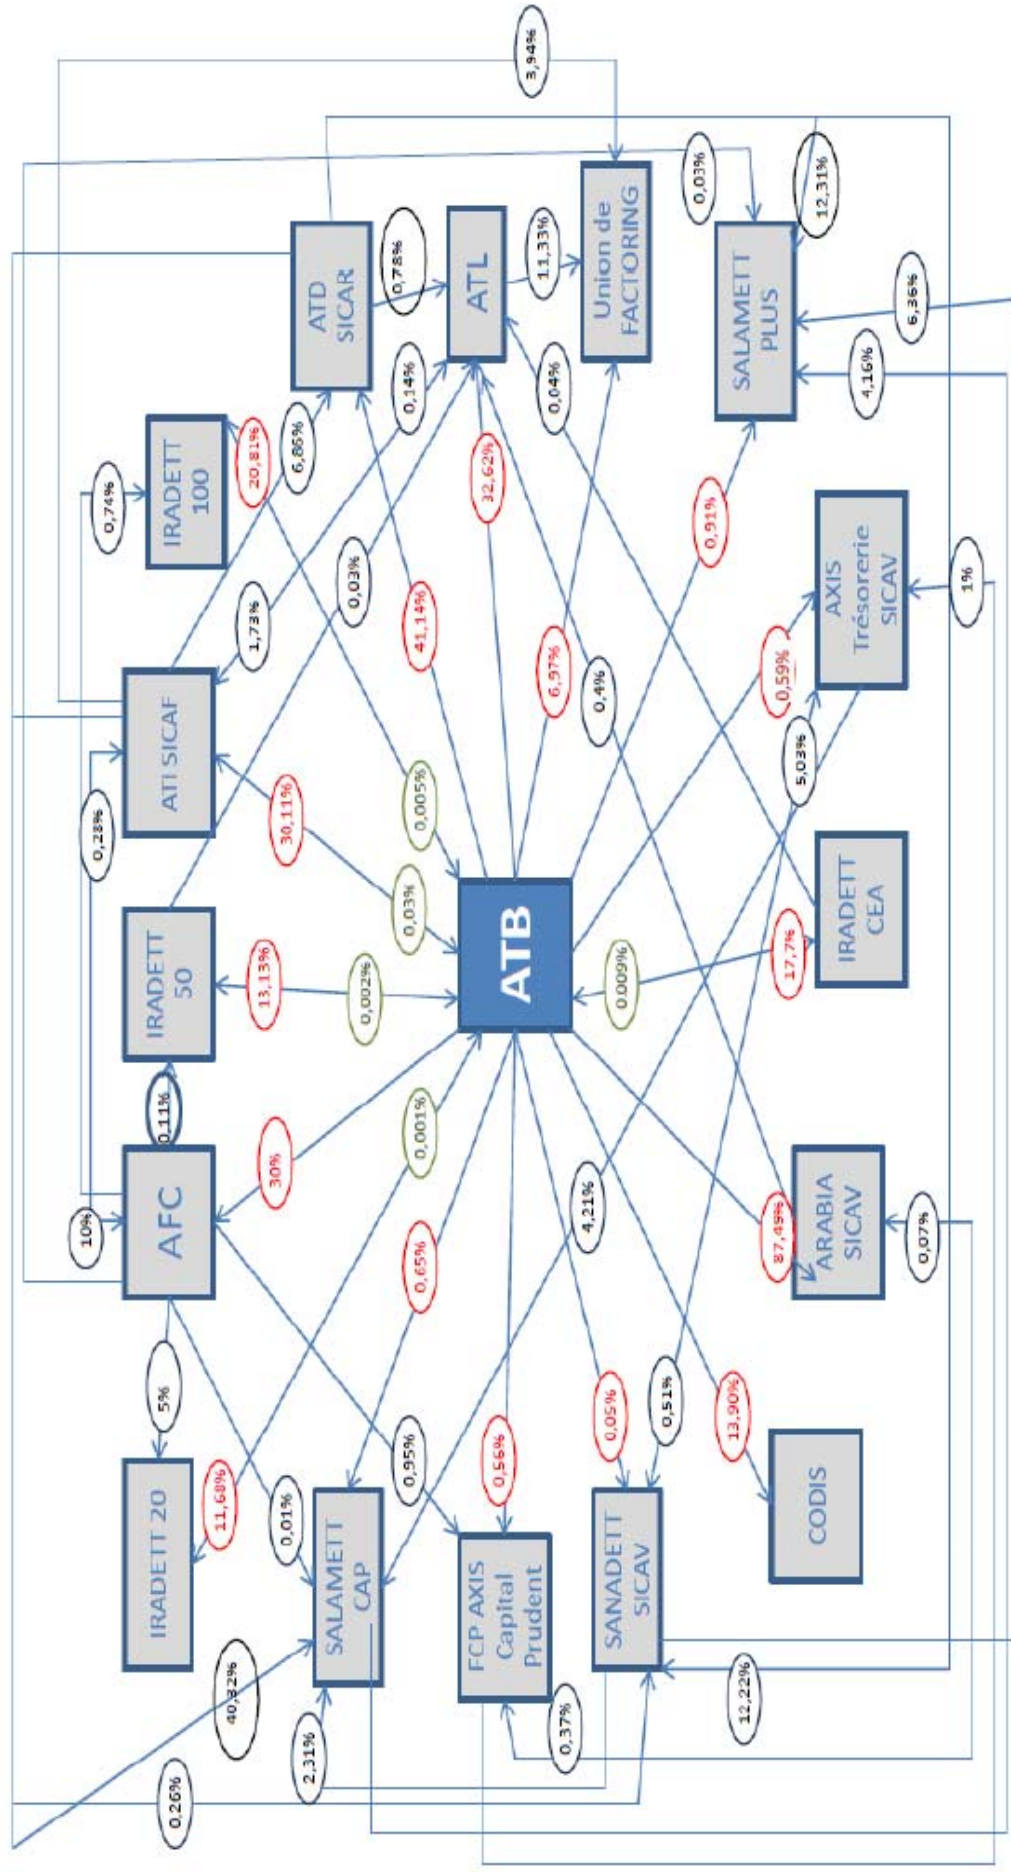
ATB

ATD SICAR

ATL

Union de FACTORING

SALAMETT PLUS

IRADETT 100

ATI SICAF

IRADETT 50

AFC

IRADETT 20

SALAMETT CAP

FCP AXIS Capital Prudent

SANADETT SICAV

CODIS

ARABIA SICAV

IRADETT CEA

AXIS Trésorerie SICAV

3,94%

0,03%

12,31%

0,78%

11,33%

0,14%

0,04%

6,36%

4,16%

6,86%

20,81%

0,74%

32,62%

0,91%

1%

1,73%

0,03%

41,14%

6,97%

0,4%

0,59%

5,03%

0,28%

30,11%

0,005%

0,03%

13,13%

0,002%

0,009%

17,7%

0,11%

30%

0,001%

10%

4,21%

87,49%

0,07%

5%

0,65%

11,68%

0,01%

0,95%

0,56%

0,05%

0,51%

13,90%

40,32%

12,22%

0,37%

2,31%

0,26%